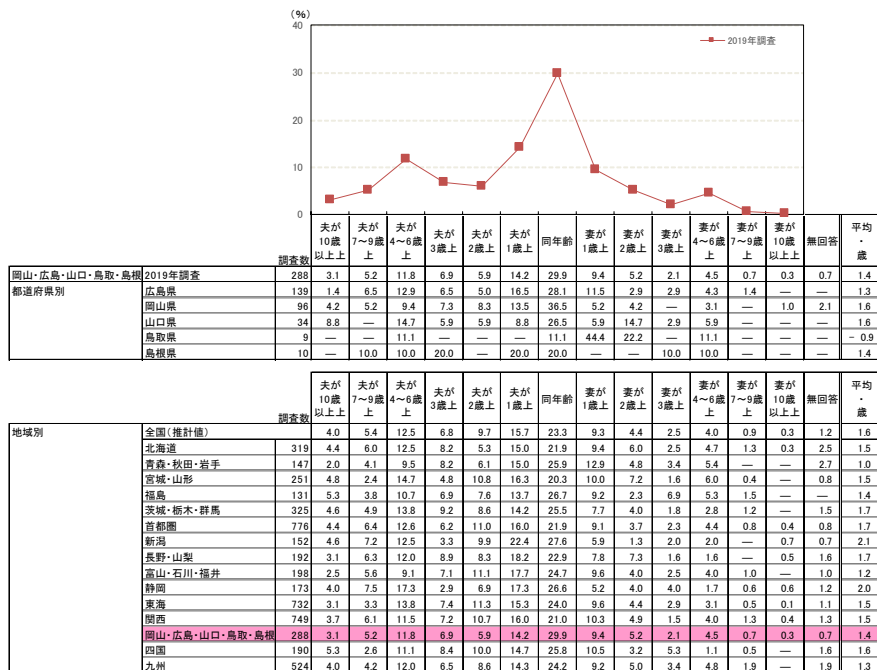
（%）
40
30
20
10
0
2019年調査

|  |  | 調査数 | 夫が10歳以上上 | 夫が7～9歳上 | 夫が4～6歳上 | 夫が3歳上 | 夫が2歳上 | 夫が1歳上 | 同年齢 | 妻が1歳上 | 妻が2歳上 | 妻が3歳上 | 妻が4～6歳上 | 妻が7～9歳上 | 妻が10歳以上上 | 無回答 | 平均・歳 |
|---|---|---|---|---|---|---|---|---|---|---|---|---|---|---|---|---|---|
| 岡山・広島・山口・鳥取・島根 | 2019年調査 | 288 | 3.1 | 5.2 | 11.8 | 6.9 | 5.9 | 14.2 | 29.9 | 9.4 | 5.2 | 2.1 | 4.5 | 0.7 | 0.3 | 0.7 | 1.4 |
| 都道府県別 | 広島県 | 139 | 1.4 | 6.5 | 12.9 | 6.5 | 5.0 | 16.5 | 28.1 | 11.5 | 2.9 | 2.9 | 4.3 | 1.4 | — | — | 1.3 |
|  | 岡山県 | 96 | 4.2 | 5.2 | 9.4 | 7.3 | 8.3 | 13.5 | 36.5 | 5.2 | 4.2 | — | 3.1 | — | 1.0 | 2.1 | 1.6 |
|  | 山口県 | 34 | 8.8 | — | 14.7 | 5.9 | 5.9 | 8.8 | 26.5 | 5.9 | 14.7 | 2.9 | 5.9 | — | — | — | 1.6 |
|  | 鳥取県 | 9 | — | — | 11.1 | — | — | — | 11.1 | 44.4 | 22.2 | — | 11.1 | — | — | — | - 0.9 |
|  | 島根県 | 10 | — | 10.0 | 10.0 | 20.0 | — | 20.0 | 20.0 | — | — | 10.0 | 10.0 | — | — | — | 1.4 |

|  |  | 調査数 | 夫が10歳以上上 | 夫が7～9歳上 | 夫が4～6歳上 | 夫が3歳上 | 夫が2歳上 | 夫が1歳上 | 同年齢 | 妻が1歳上 | 妻が2歳上 | 妻が3歳上 | 妻が4～6歳上 | 妻が7～9歳上 | 妻が10歳以上上 | 無回答 | 平均・歳 |
|---|---|---|---|---|---|---|---|---|---|---|---|---|---|---|---|---|---|
| 地域別 | 全国（推計値） |  | 4.0 | 5.4 | 12.5 | 6.8 | 9.7 | 15.7 | 23.3 | 9.3 | 4.4 | 2.5 | 4.0 | 0.9 | 0.3 | 1.2 | 1.6 |
|  | 北海道 | 319 | 4.4 | 6.0 | 12.5 | 8.2 | 5.3 | 15.0 | 21.9 | 9.4 | 6.0 | 2.5 | 4.7 | 1.3 | 0.3 | 2.5 | 1.5 |
|  | 青森・秋田・岩手 | 147 | 2.0 | 4.1 | 9.5 | 8.2 | 6.1 | 15.0 | 25.9 | 12.9 | 4.8 | 3.4 | 5.4 | — | — | 2.7 | 1.0 |
|  | 宮城・山形 | 251 | 4.8 | 2.4 | 14.7 | 4.8 | 10.8 | 16.3 | 20.3 | 10.0 | 7.2 | 1.6 | 6.0 | 0.4 | — | 0.8 | 1.5 |
|  | 福島 | 131 | 5.3 | 3.8 | 10.7 | 6.9 | 7.6 | 13.7 | 26.7 | 9.2 | 2.3 | 6.9 | 5.3 | 1.5 | — | — | 1.4 |
|  | 茨城・栃木・群馬 | 325 | 4.6 | 4.9 | 13.8 | 9.2 | 8.6 | 14.2 | 25.5 | 7.7 | 4.0 | 1.8 | 2.8 | 1.2 | — | 1.5 | 1.7 |
|  | 首都圏 | 776 | 4.4 | 6.4 | 12.6 | 6.2 | 11.0 | 16.0 | 21.9 | 9.1 | 3.7 | 2.3 | 4.4 | 0.8 | 0.4 | 0.8 | 1.7 |
|  | 新潟 | 152 | 4.6 | 7.2 | 12.5 | 3.3 | 9.9 | 22.4 | 27.6 | 5.9 | 1.3 | 2.0 | 2.0 | — | 0.7 | 0.7 | 2.1 |
|  | 長野・山梨 | 192 | 3.1 | 6.3 | 12.0 | 8.9 | 8.3 | 18.2 | 22.9 | 7.8 | 7.3 | 1.6 | 1.6 | — | 0.5 | 1.6 | 1.7 |
|  | 富山・石川・福井 | 198 | 2.5 | 5.6 | 9.1 | 7.1 | 11.1 | 17.7 | 24.7 | 9.6 | 4.0 | 2.5 | 4.0 | 1.0 | — | 1.0 | 1.2 |
|  | 静岡 | 173 | 4.0 | 7.5 | 17.3 | 2.9 | 6.9 | 17.3 | 26.6 | 5.2 | 4.0 | 4.0 | 1.7 | 0.6 | 0.6 | 1.2 | 2.0 |
|  | 東海 | 732 | 3.1 | 3.3 | 13.8 | 7.4 | 11.3 | 15.3 | 24.0 | 9.6 | 4.4 | 2.9 | 3.1 | 0.5 | 0.1 | 1.1 | 1.5 |
|  | 関西 | 749 | 3.7 | 6.1 | 11.5 | 7.2 | 10.7 | 16.0 | 21.0 | 10.3 | 4.9 | 1.5 | 4.0 | 1.3 | 0.4 | 1.3 | 1.5 |
|  | 岡山・広島・山口・鳥取・島根 | 288 | 3.1 | 5.2 | 11.8 | 6.9 | 5.9 | 14.2 | 29.9 | 9.4 | 5.2 | 2.1 | 4.5 | 0.7 | 0.3 | 0.7 | 1.4 |
|  | 四国 | 190 | 5.3 | 2.6 | 11.1 | 8.4 | 10.0 | 14.7 | 25.8 | 10.5 | 3.2 | 5.3 | 1.1 | 0.5 | — | 1.6 | 1.3 |
|  | 九州 | 524 | 4.0 | 4.2 | 12.0 | 6.5 | 8.6 | 14.3 | 24.2 | 9.2 | 5.0 | 3.4 | 4.8 | 1.9 | — | 1.9 | 1.3 |